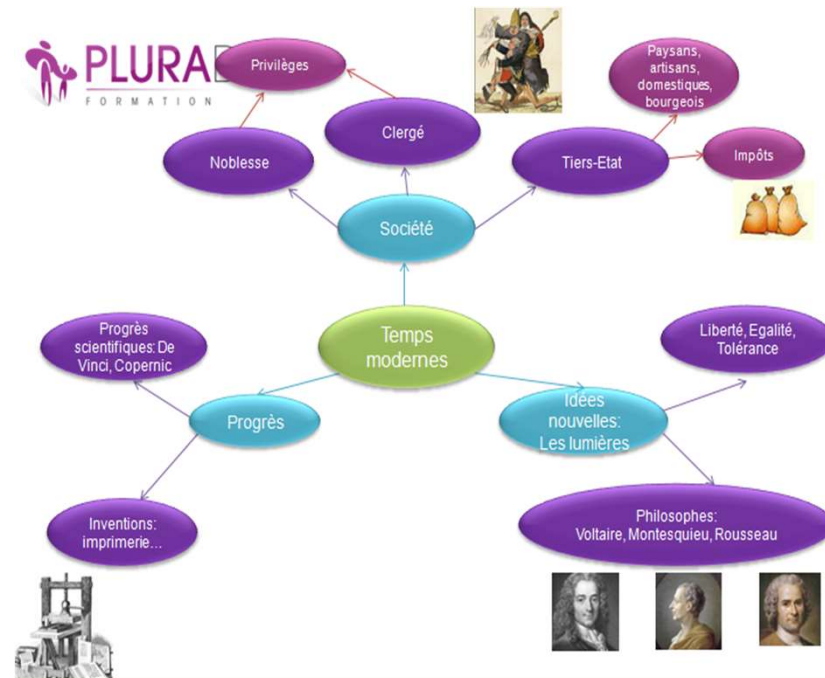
PLURA
FORMATION

Privilèges

Noblesse

Clergé

Tiers-Etat

Paysans, artisans, domestiques, bourgeois

Impôts

Société

Temps modernes

Progrès scientifiques: De Vinci, Copernic

Progrès

Inventions: imprimerie…

Idées nouvelles: Les lumières

Liberté, Egalité, Tolérance

Philosophes: Voltaire, Montesquieu, Rousseau